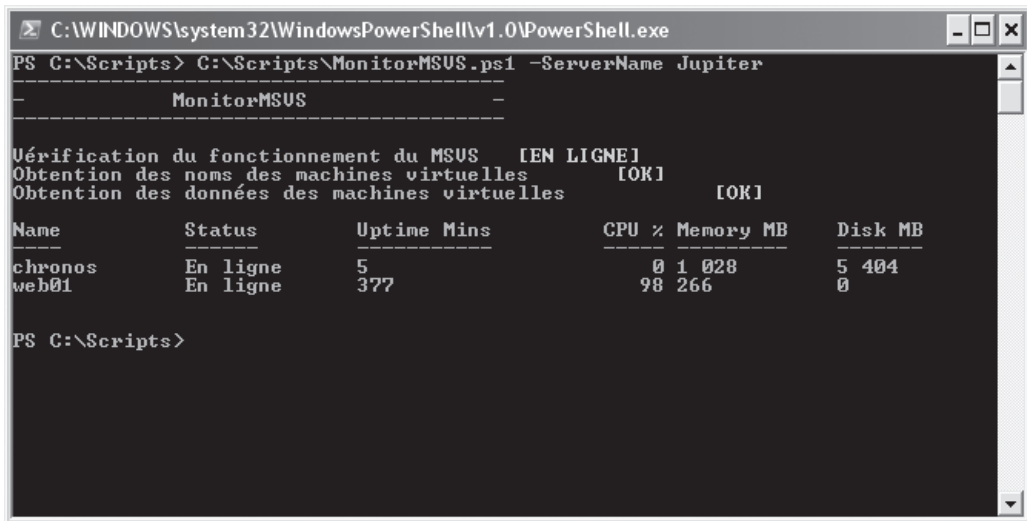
C:\WINDOWS\system32\WindowsPowerShell\v1.0\PowerShell.exe

PS C:\Scripts> C:\Scripts\MonitorMSVS.ps1 -ServerName Jupiter
-----------------------------------------
-            MonitorMSVS                -
-----------------------------------------

Vérification du fonctionnement du MSVS    [EN LIGNE]
Obtention des noms des machines virtuelles    [OK]
Obtention des données des machines virtuelles    [OK]

| Name | Status | Uptime Mins | CPU % | Memory MB | Disk MB |
|---|---|---|---|---|---|
| chronos | En ligne | 5 | 0 | 1 028 | 5 404 |
| web01 | En ligne | 377 | 98 | 266 | 0 |

PS C:\Scripts>